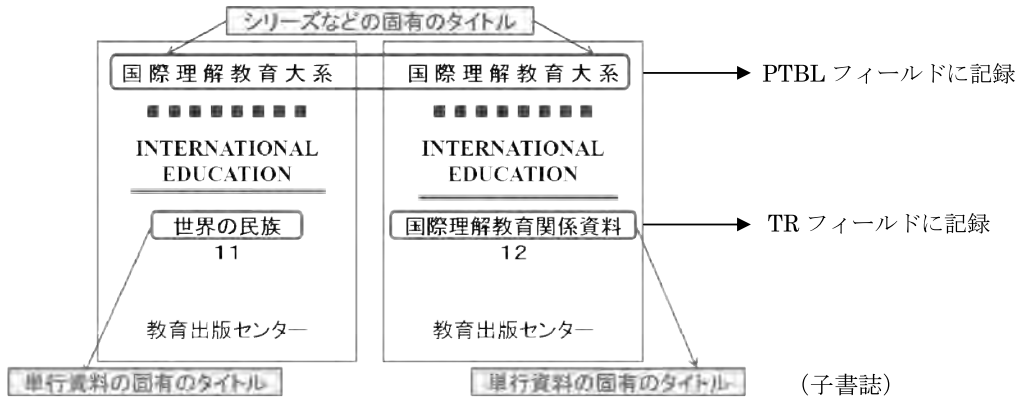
シリーズなどの固有のタイトル

国際理解教育大系

INTERNATIONAL EDUCATION

世界の民族

11

教育出版センター

国際理解教育大系

INTERNATIONAL EDUCATION

国際理解教育関係資料

12

教育出版センター

PTBL フィールドに記録

TR フィールドに記録

単行資料の固有のタイトル

単行資料の固有のタイトル

（子書誌）